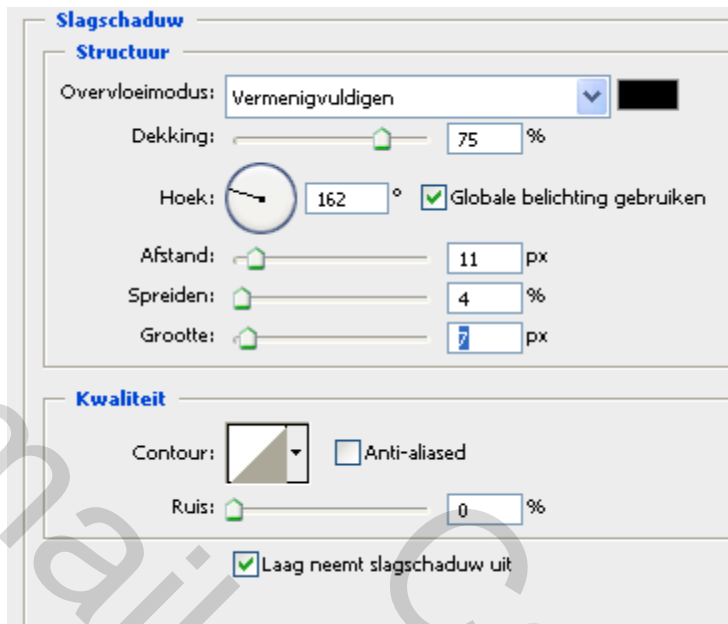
Slagschaduw

Structuur

Overvloeimodus: Vermenigvuldigen

Dekking: 75 %

Hoek: 162 ° Globale belichting gebruiken

Afstand: 11 px

Spreiden: 4 %

Grootte: 7 px

Kwaliteit

Contour: Anti-aliased

Ruis: 0 %

Laag neemt slagschaduw uit